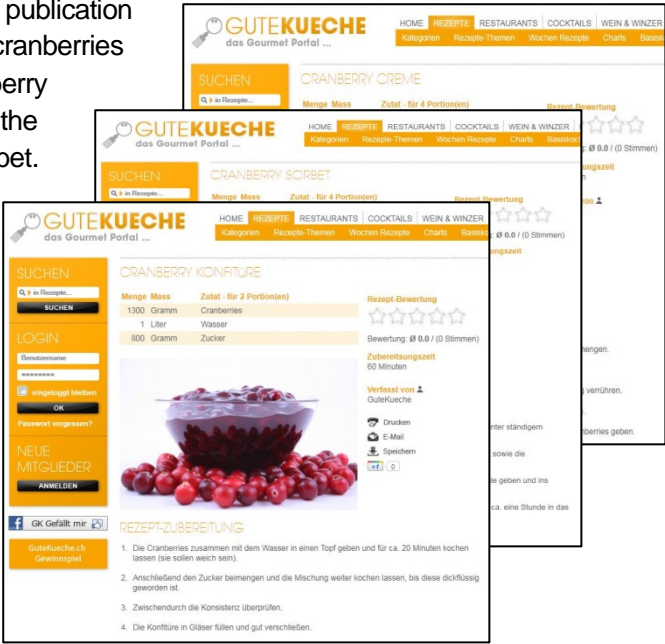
publication
cranberries
berry
the
bet.

GUTEKUECHE
das Gourmet Portal ...

HOME REZEPTE RESTAURANTS COCKTAILS WEIN & WINZER
Kategorien Rezepte-Themen Wochen Rezepte Charts Basisk

SUCHEN
CRANBERRY CREME
Menge Mass Zutat - für 4 Portion(en)
Rezept-Bewertung
: Ø 0.0 / (0 Stimmen)
ungszeit
on
mengen.
g verrühren.
nberries geben.

GUTEKUECHE
das Gourmet Portal ...

HOME REZEPTE RESTAURANTS COCKTAILS WEIN & WINZER
Kategorien Rezepte-Themen Wochen Rezepte Charts Basisk

SUCHEN
CRANBERRY SORBET
Menge Mass Zutat - für 4 Portion(en)
Rezept-Bewertung
: Ø 0.0 / (0 Stimmen)
ungszeit
nter ständigem
sowie die
le geben und ins
ca. eine Stunde in das

GUTEKUECHE
das Gourmet Portal ...

HOME REZEPTE RESTAURANTS COCKTAILS WEIN & WINZER
Kategorien Rezepte-Themen Wochen Rezepte Charts Basisk

SUCHEN
Q Ir in Rezepte...
SUCHEN

LOGIN
Benutzername
********
eingeloggt bleiben
OK
Passwort vergessen?

NEUE MITGLIEDER
ANMELDEN

GK Gefällt mir

GuteKueche.ch Gewinnspiel

CRANBERRY KONFITÜRE

| Menge | Mass | Zutat - für 2 Portion(en) |
|---|---|---|
| 1300 | Gramm | Cranberries |
| 1 | Liter | Wasser |
| 800 | Gramm | Zucker |

Rezept-Bewertung
Bewertung: Ø 0.0 / (0 Stimmen)

Zubereitungszeit
60 Minuten

Verfasst von
GuteKueche

Drucken
E-Mail
Speichern
+1 0

REZEPT-ZUBEREITUNG

1. Die Cranberries zusammen mit dem Wasser in einen Topf geben und für ca. 20 Minuten kochen lassen (sie sollen weich sein).

2. Anschließend den Zucker beimengen und die Mischung weiter kochen lassen, bis diese dickflüssig geworden ist.

3. Zwischendurch die Konsistenz überprüfen.

4. Die Konfitüre in Gläser füllen und gut verschließen.